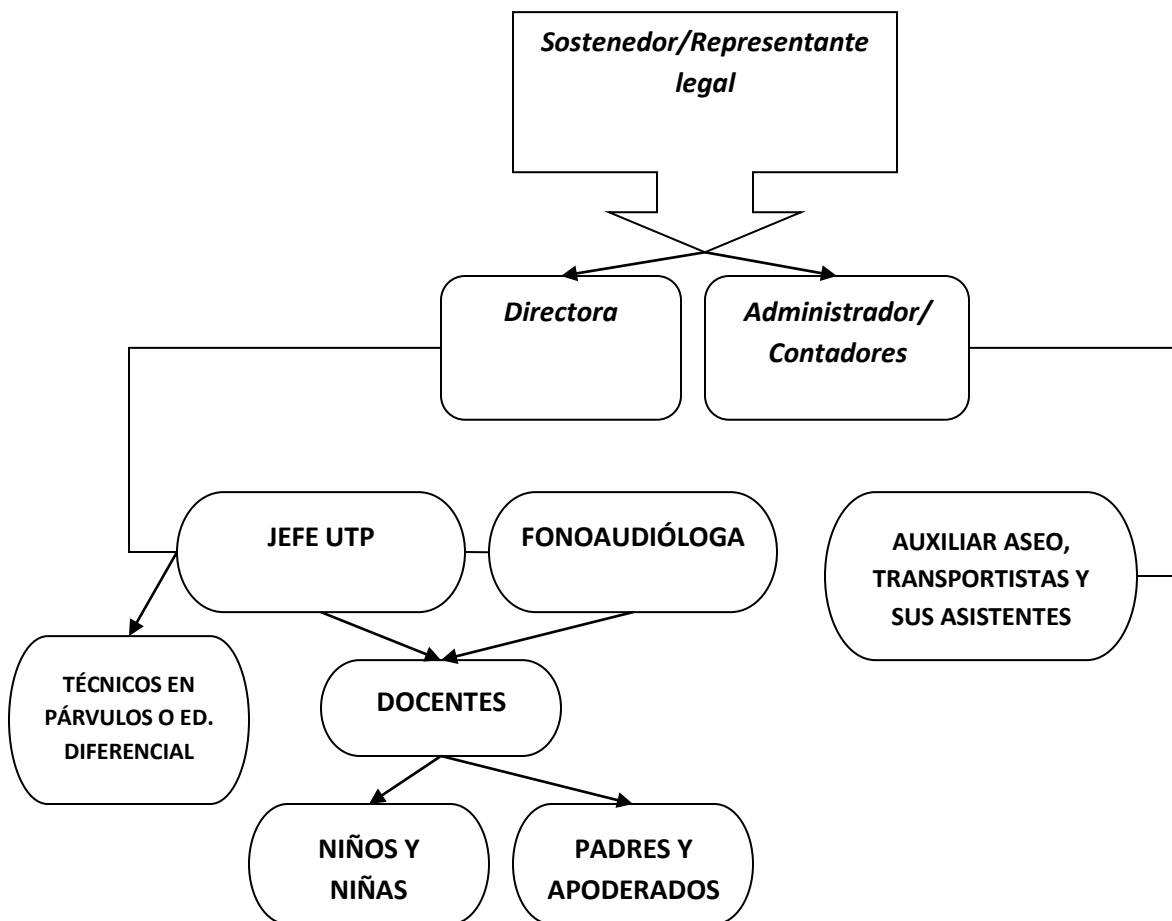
Sostenedor/Representante legal

Directora

Administrador/ Contadores

JEFE UTP

FONOAUDIÓLOGA

AUXILIAR ASEO, TRANSPORTISTAS Y SUS ASISTENTES

TÉCNICOS EN PÁRVULOS O ED. DIFERENCIAL

DOCENTES

NIÑOS Y NIÑAS

PADRES Y APODERADOS